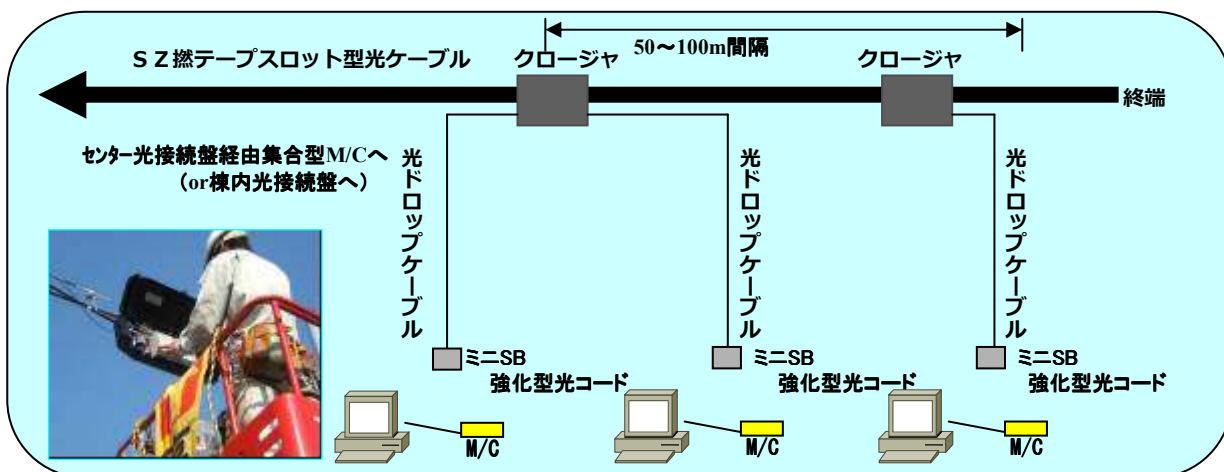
50～100m間隔

ＳＺ撚テープスロット型光ケーブル

クロージャ

クロージャ

終端

センター光接続盤経由集合型M/Cへ
（or棟内光接続盤へ）

光ドロップケーブル

光ドロップケーブル

光ドロップケーブル

ミニSB
強化型光コード

ミニSB
強化型光コード

ミニSB
強化型光コード

M/C

M/C

M/C